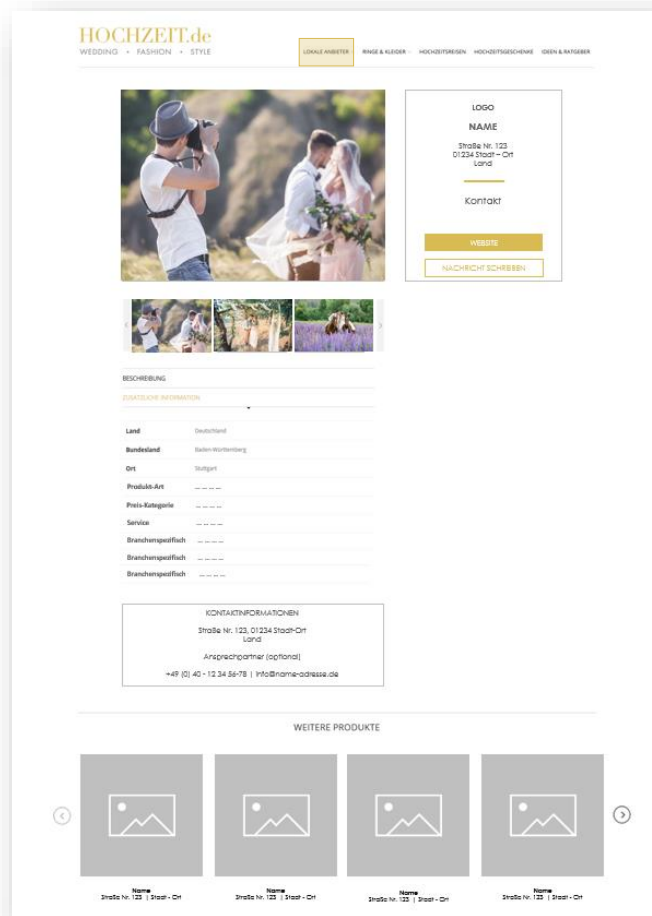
HOCHZEIT.de
WEDDING • FASHION • STYLE

LOKALE ANBIETER
RINGE & KLEIDER
HOCHZEITSREISEN
HOCHZEITSGESCHENKE
IDEEN & RATGEBER

LOGO
NAME
Straße Nr. 123
01234 Stadt – Ort
Land

Kontakt

WEBSITE
NACHRICHT SCHREIBEN

BESCHREIBUNG
ZUSÄTZLICHE INFORMATION

| | |
|---|---|
| Land | Deutschland |
| Bundesland | Baden-Württemberg |
| Ort | Stuttgart |
| Produkt-Art | ... ... ... |
| Preis-Kategorie | ... ... ... |
| Service | ... ... ... |
| Branchenspezifisch | ... ... ... |
| Branchenspezifisch | ... ... ... |
| Branchenspezifisch | ... ... ... |

KONTAKTINFORMATIONEN
Straße Nr. 123, 01234 Stadt-Ort
Land
Ansprechpartner (optional)
+49 (0) 40 - 12 34 56-78 | info@name-adresse.de

WEITERE PRODUKTE

Name
Straße Nr. 123 | Stadt - Ort

Name
Straße Nr. 123 | Stadt - Ort

Name
Straße Nr. 123 | Stadt - Ort

Name
Straße Nr. 123 | Stadt - Ort